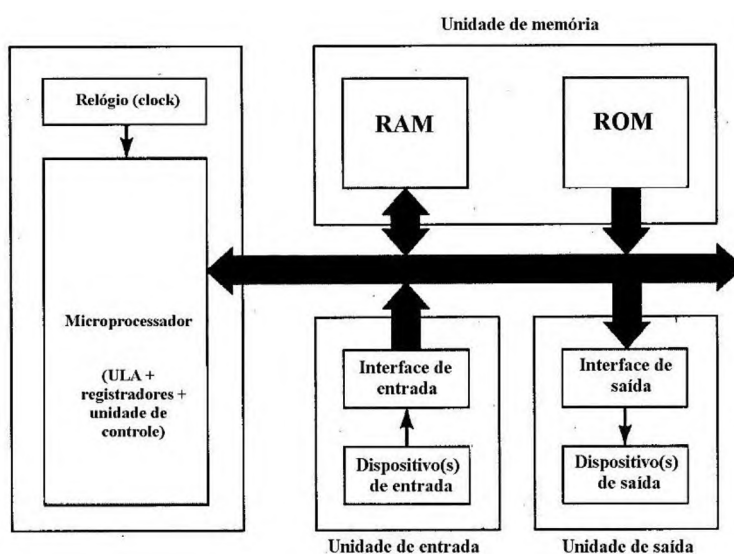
Unidade de memória

Relógio (clock)

RAM

ROM

Microprocessador

(ULA + registradores + unidade de controle)

Interface de entrada

Dispositivo(s) de entrada

Interface de saída

Dispositivo(s) de saída

Unidade de entrada

Unidade de saída